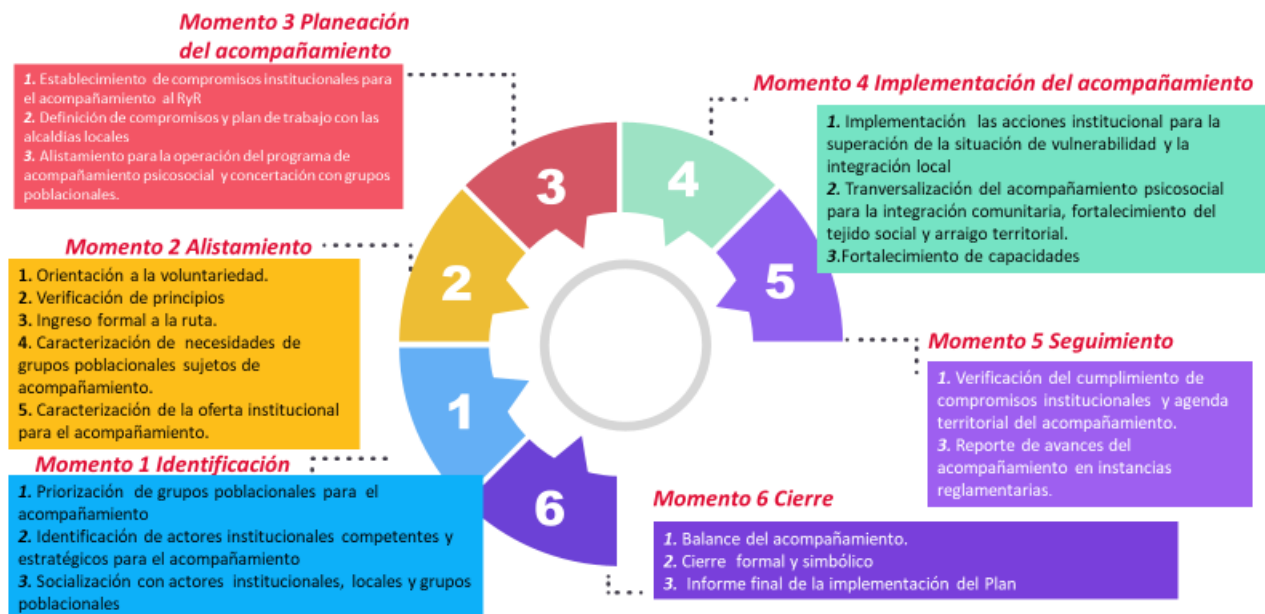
Momento 3 Planeación del acompañamiento

1. Establecimiento de compromisos institucionales para el acompañamiento al RyR
2. Definición de compromisos y plan de trabajo con las alcaldías locales
3. Alistamiento para la operación del programa de acompañamiento psicosocial y concertación con grupos poblacionales.

Momento 4 Implementación del acompañamiento

1. Implementación las acciones institucional para la superación de la situación de vulnerabilidad y la integración local
2. Tranversalización del acompañamiento psicosocial para la integración comunitaria, fortalecimiento del tejido social y arraigo territorial.
3.Fortalecimiento de capacidades

Momento 2 Alistamiento

1. Orientación a la voluntariedad.
2. Verificación de principios
3. Ingreso formal a la ruta.
4. Caracterización de necesidades de grupos poblacionales sujetos de acompañamiento.
5. Caracterización de la oferta institucional para el acompañamiento.

3
4
2
5
1
6

Momento 5 Seguimiento

1. Verificación del cumplimiento de compromisos institucionales y agenda territorial del acompañamiento.
3. Reporte de avances del acompañamiento en instancias reglamentarias.

Momento 1 Identificación

1. Priorización de grupos poblacionales para el acompañamiento
2. Identificación de actores institucionales competentes y estratégicos para el acompañamiento
3. Socialización con actores institucionales, locales y grupos poblacionales

Momento 6 Cierre

1. Balance del acompañamiento.
2. Cierre formal y simbólico
3. Informe final de la implementación del Plan